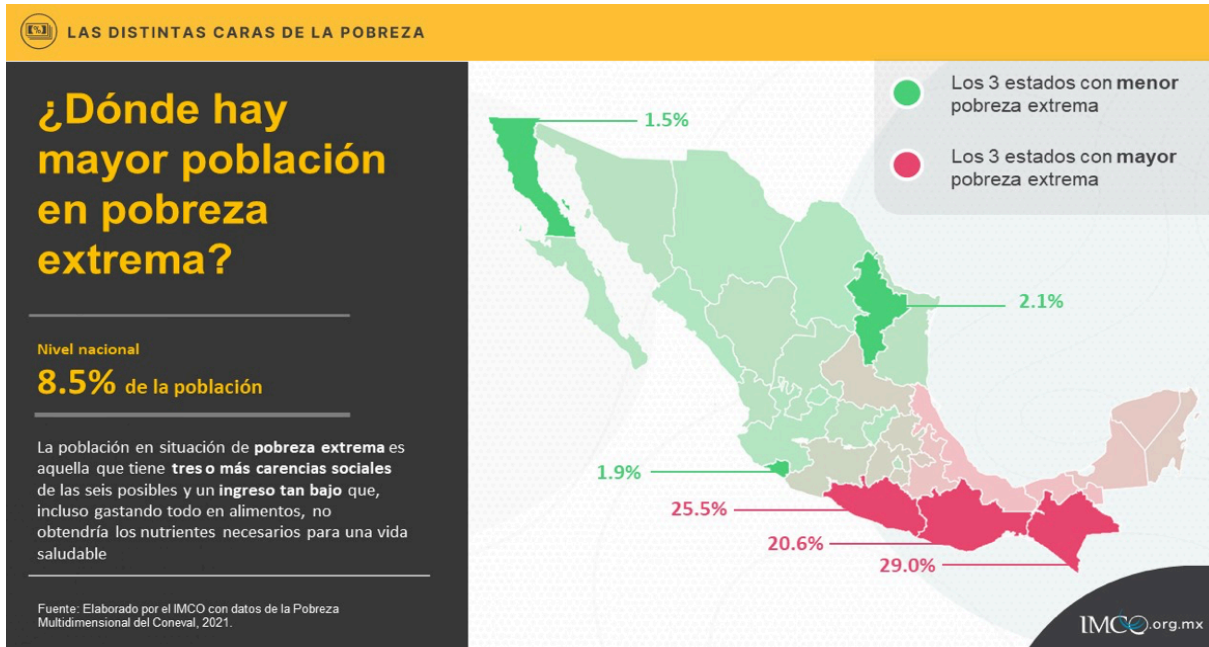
LAS DISTINTAS CARAS DE LA POBREZA

¿Dónde hay mayor población en pobreza extrema?

Nivel nacional

8.5% de la población

La población en situación de pobreza extrema es aquella que tiene tres o más carencias sociales de las seis posibles y un ingreso tan bajo que, incluso gastando todo en alimentos, no obtendría los nutrientes necesarios para una vida saludable

Fuente: Elaborado por el IMCO con datos de la Pobreza Multidimensional del Coneval, 2021.

Los 3 estados con menor pobreza extrema

Los 3 estados con mayor pobreza extrema

1.5%

2.1%

1.9%

25.5%

20.6%

29.0%

IMCO.org.mx